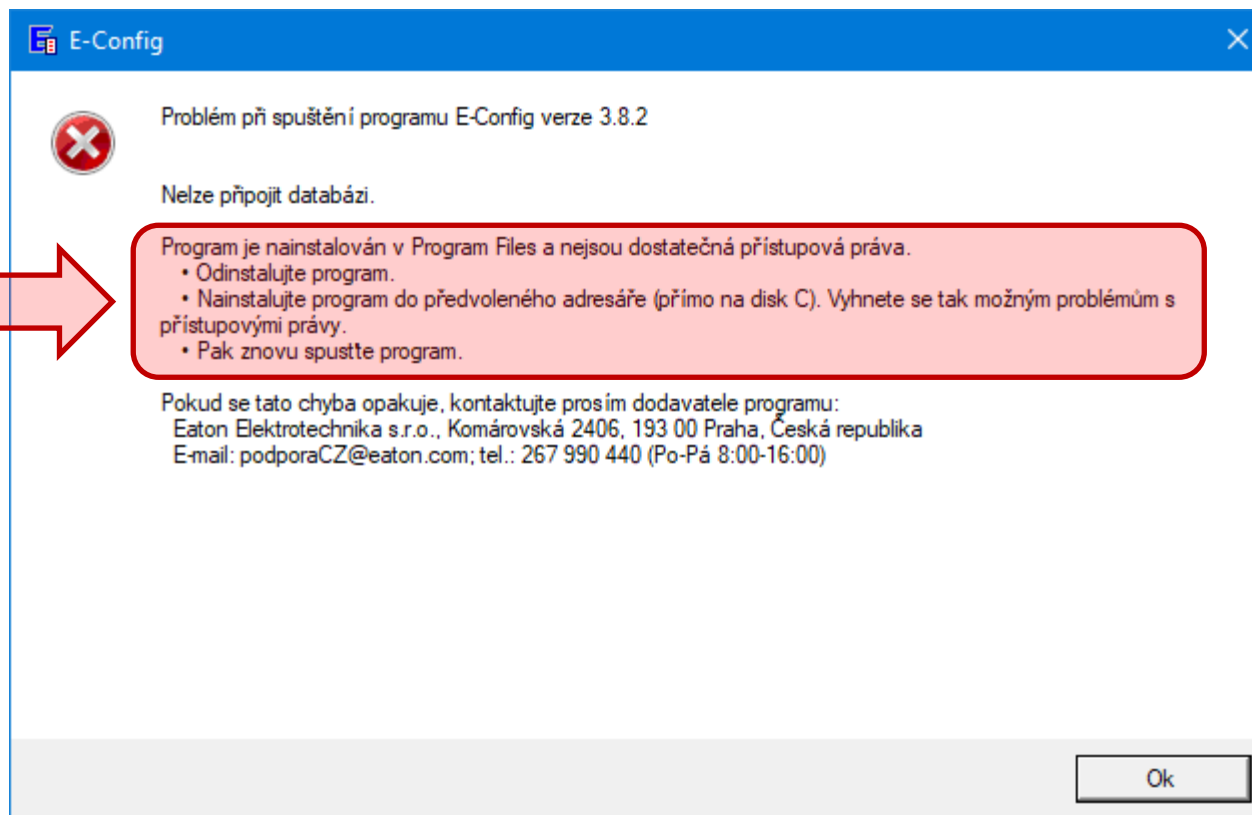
E-Config

Problém při spuštění programu E-Config verze 3.8.2

Nelze připojit databázi.

Program je nainstalován v Program Files a nejsou dostatečná přístupová práva.
• Odinstalujte program.
• Nainstalujte program do předvoleného adresáře (přímo na disk C). Vyhnete se tak možným problémům s přístupovými právy.
• Pak znovu spustte program.

Pokud se tato chyba opakuje, kontaktujte prosím dodavatele programu:
Eaton Elektrotechnika s.r.o., Komárovská 2406, 193 00 Praha, Česká republika
E-mail: podporaCZ@eaton.com; tel.: 267 990 440 (Po-Pá 8:00-16:00)

Ok